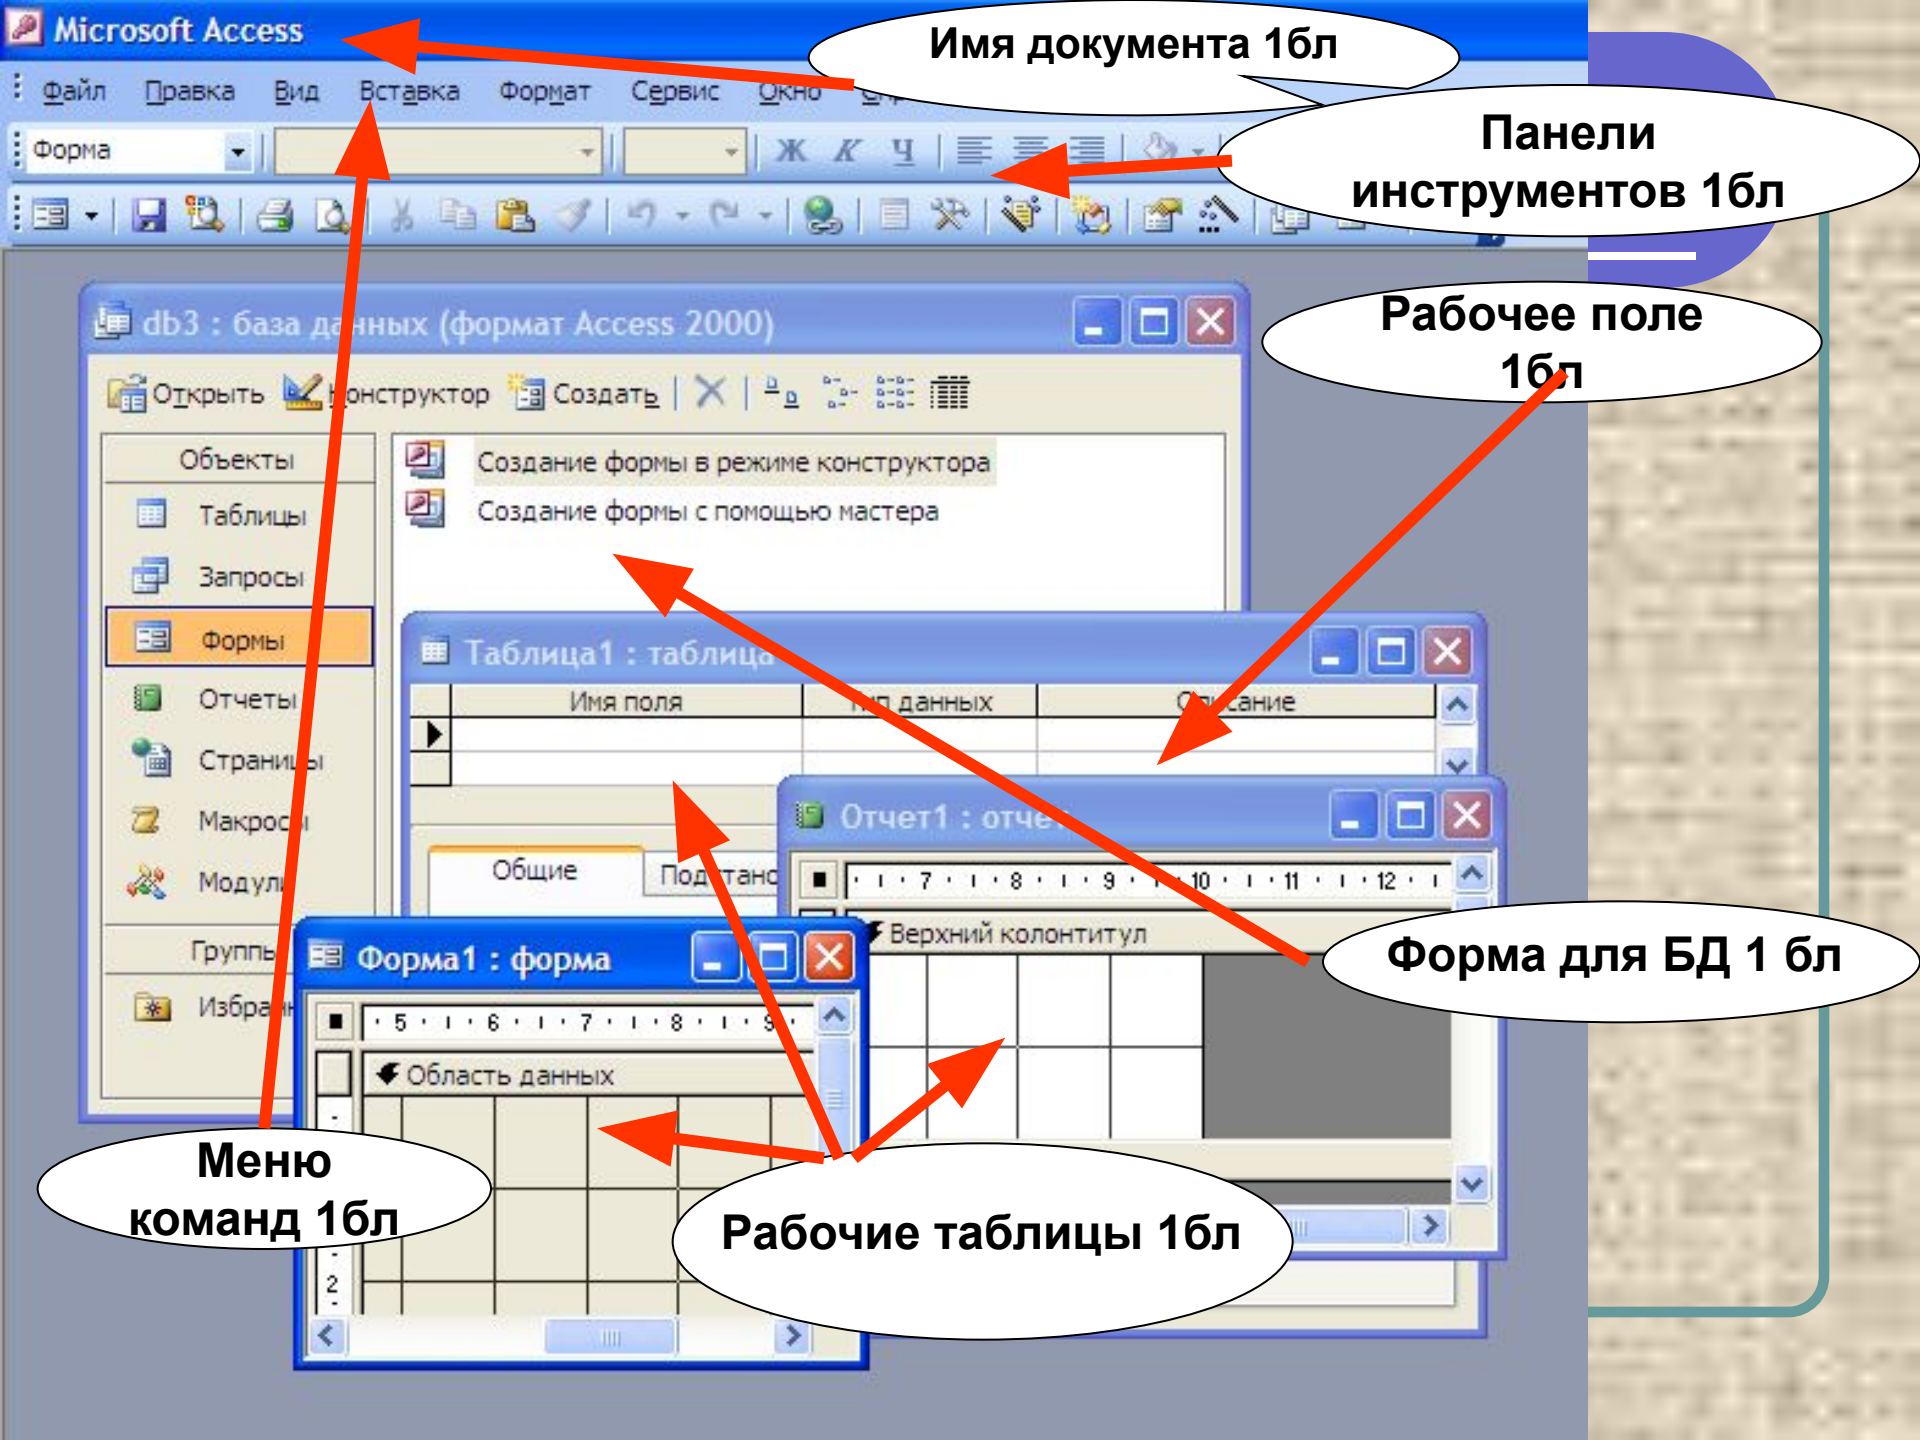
Microsoft Access

Имя документа 1бл

Файл Правка Вид Вставка Формат Сервис Окно

Панели инструментов 1бл

Форма

Ж К Ч

db3 : база данных (формат Access 2000)

Рабочее поле 1бл

Открыть Конструктор Создать

Объекты

Таблицы

Запросы

Формы

Отчеты

Страницы

Макросы

Модули

Группы

Избранное

Создание формы в режиме конструктора

Создание формы с помощью мастера

Таблица1 : таблица

Имя поля | Тип данных | Описание

Общие Подстановка

Отчет1 : отчет

7 8 9 10 11 12

Верхний колонтитул

Форма для БД 1 бл

Форма1 : форма

5 6 7 8 9

Область данных

2

Меню команд 1бл

Рабочие таблицы 1бл